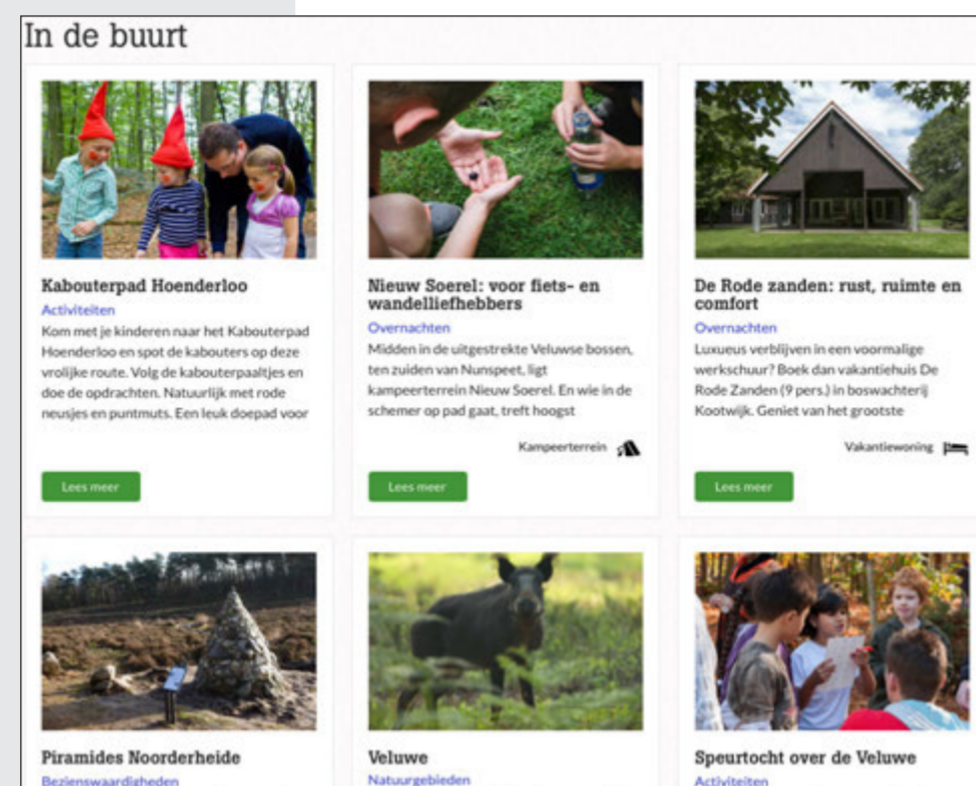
In de buurt

Kabouterpad Hoenderloo
Activiteiten
Kom met je kinderen naar het Kabouterpad Hoenderloo en spot de kabouters op deze vrolijke route. Volg de kabouterpaaltjes en doe de opdrachten. Natuurlijk met rode neusjes en puntmuts. Een leuk doepad voor
Lees meer

Nieuw Soerel: voor fiets- en wandelliefhebbers
Overnachten
Midden in de uitgestrekte Veluwse bossen, ten zuiden van Nunspeet, ligt kampeerterrein Nieuw Soerel. En wie in de schemer op pad gaat, treft hoogst
Kampeerterrein
Lees meer

De Rode zanden: rust, ruimte en comfort
Overnachten
Luxueus verblijven in een voormalige werkschuur? Boek dan vakantiehuis De Rode Zanden (9 pers.) in boswachterij Kootwijk. Geniet van het grootste
Vakantiewoning
Lees meer

Piramides Noorderheide
Bezienswaardigheden

Veluwe
Natuurgebieden

Speurtocht over de Veluwe
Activiteiten